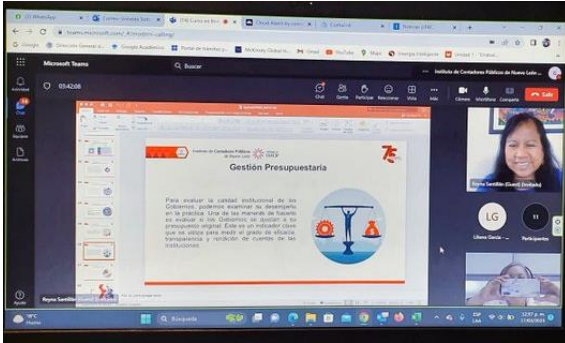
WhatsApp
teams.microsoft.com/_#/modern-calling/
Google
Dirección General d...
Google Académico
Portal de transferencia...
Mckinsey Global In...
Gmail
YouTube
Maps
Energía Inteligente
Microsoft Teams
Buscar
Instituto de Contadores Públicos de Nuevo León
03:42:08
Chat
Gente
Participar
Reaccionar
Salas
Vista
Más
Cámara
Micrófono
Compartir
Salir
Actividad
Chat
Equipos
Archivos
Instituto de Contadores Públicos de Nuevo León
75
Gestión Presupuestaria
Para evaluar la calidad institucional de los Gobiernos, podemos examinar su desempeño en la práctica. Una de las maneras de hacerlo es evaluar si los Gobiernos se ajustan a su presupuesto original. Este es un indicador clave que se utiliza para medir el grado de eficacia, transparencia y rendición de cuentas de las instituciones.
Reyna Santillán (Guest) (Invitado)
LG
Liliana García ...
11
Participantes
Reyna Santillán
Ayuda
19°C
Nublado
Búsqueda
ESP LAA
12:57 p. m.
17/03/2023